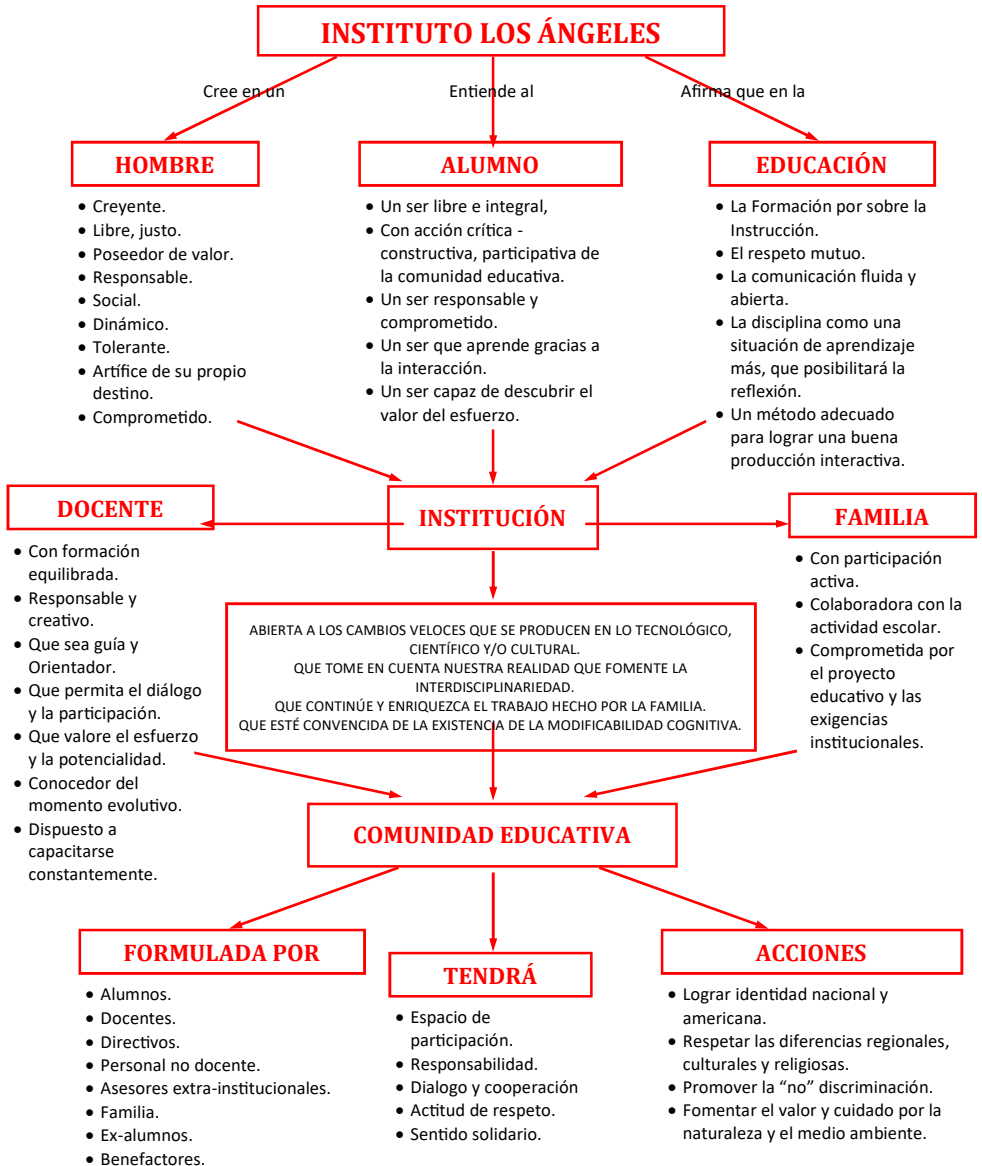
INSTITUTO LOS ÁNGELES

Cree en un

Entiende al

Afirma que en la

HOMBRE

- Creyente.
- Libre, justo.
- Poseedor de valor.
- Responsable.
- Social.
- Dinámico.
- Tolerante.
- Artífice de su propio destino.
- Comprometido.

ALUMNO

- Un ser libre e integral,
- Con acción crítica - constructiva, participativa de la comunidad educativa.
- Un ser responsable y comprometido.
- Un ser que aprende gracias a la interacción.
- Un ser capaz de descubrir el valor del esfuerzo.

EDUCACIÓN

- La Formación por sobre la Instrucción.
- El respeto mutuo.
- La comunicación fluida y abierta.
- La disciplina como una situación de aprendizaje más, que posibilitará la reflexión.
- Un método adecuado para lograr una buena producción interactiva.

DOCENTE

- Con formación equilibrada.
- Responsable y creativo.
- Que sea guía y Orientador.
- Que permita el diálogo y la participación.
- Que valore el esfuerzo y la potencialidad.
- Conocedor del momento evolutivo.
- Dispuesto a capacitarse constantemente.

INSTITUCIÓN

FAMILIA

- Con participación activa.
- Colaboradora con la actividad escolar.
- Comprometida por el proyecto educativo y las exigencias institucionales.

ABIERTA A LOS CAMBIOS VELOCES QUE SE PRODUCEN EN LO TECNOLÓGICO, CIENTÍFICO Y/O CULTURAL.
QUE TOME EN CUENTA NUESTRA REALIDAD QUE FOMENTE LA INTERDISCIPLINARIEDAD.
QUE CONTINÚE Y ENRIQUEZCA EL TRABAJO HECHO POR LA FAMILIA.
QUE ESTÉ CONVENCIDA DE LA EXISTENCIA DE LA MODIFICABILIDAD COGNITIVA.

COMUNIDAD EDUCATIVA

FORMULADA POR

- Alumnos.
- Docentes.
- Directivos.
- Personal no docente.
- Asesores extra-institucionales.
- Familia.
- Ex-alumnos.
- Benefactores.

TENDRÁ

- Espacio de participación.
- Responsabilidad.
- Dialogo y cooperación
- Actitud de respeto.
- Sentido solidario.

ACCIONES

- Lograr identidad nacional y americana.
- Respetar las diferencias regionales, culturales y religiosas.
- Promover la “no” discriminación.
- Fomentar el valor y cuidado por la naturaleza y el medio ambiente.